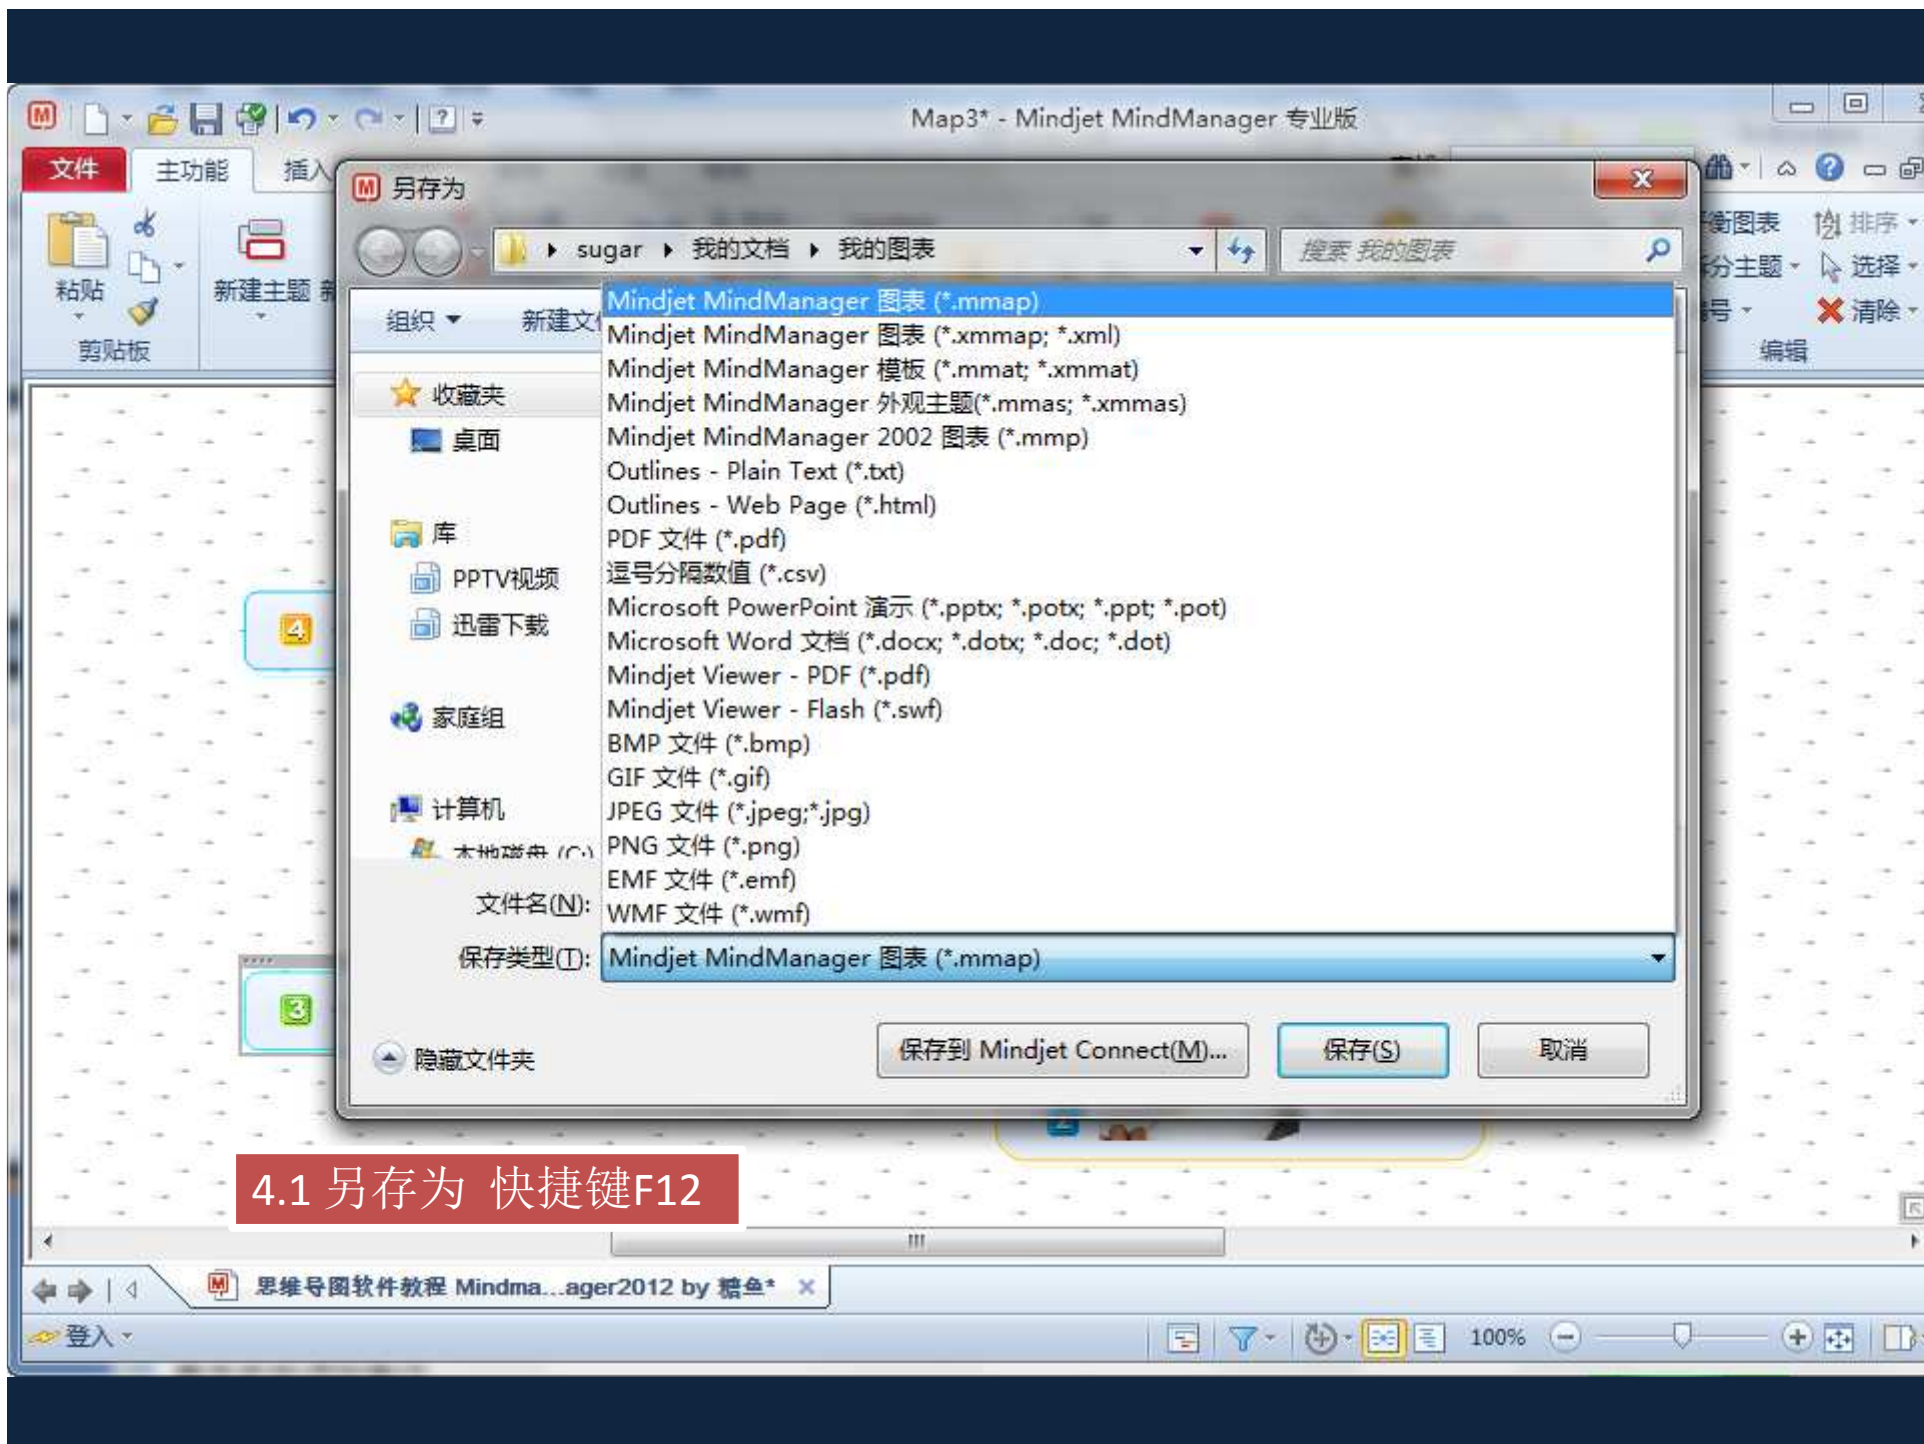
Map3* - Mindjet MindManager 专业版

文件 主功能 插入

粘贴 剪贴板 新建主题

另存为

sugar ▸ 我的文档 ▸ 我的图表

搜索 我的图表

组织 ▾ 新建文

收藏夹
桌面
库
PPTV视频
迅雷下载
家庭组
计算机
本地磁盘 (C:)

Mindjet MindManager 图表 (*.mmap)
Mindjet MindManager 图表 (*.xmmap; *.xml)
Mindjet MindManager 模板 (*.mmat; *.xmmat)
Mindjet MindManager 外观主题(*.mmas; *.xmmas)
Mindjet MindManager 2002 图表 (*.mmp)
Outlines - Plain Text (*.txt)
Outlines - Web Page (*.html)
PDF 文件 (*.pdf)
逗号分隔数值 (*.csv)
Microsoft PowerPoint 演示 (*.pptx; *.potx; *.ppt; *.pot)
Microsoft Word 文档 (*.docx; *.dotx; *.doc; *.dot)
Mindjet Viewer - PDF (*.pdf)
Mindjet Viewer - Flash (*.swf)
BMP 文件 (*.bmp)
GIF 文件 (*.gif)
JPEG 文件 (*.jpeg;*.jpg)
PNG 文件 (*.png)
EMF 文件 (*.emf)
WMF 文件 (*.wmf)

文件名(N):
保存类型(T): Mindjet MindManager 图表 (*.mmap)

隐藏文件夹
保存到 Mindjet Connect(M)... 保存(S) 取消

图表 排序 分主题 选择 清除 编辑

4.1 另存为 快捷键F12

思维导图软件教程 Mindma...ager2012 by 糖鱼*

登入

100%